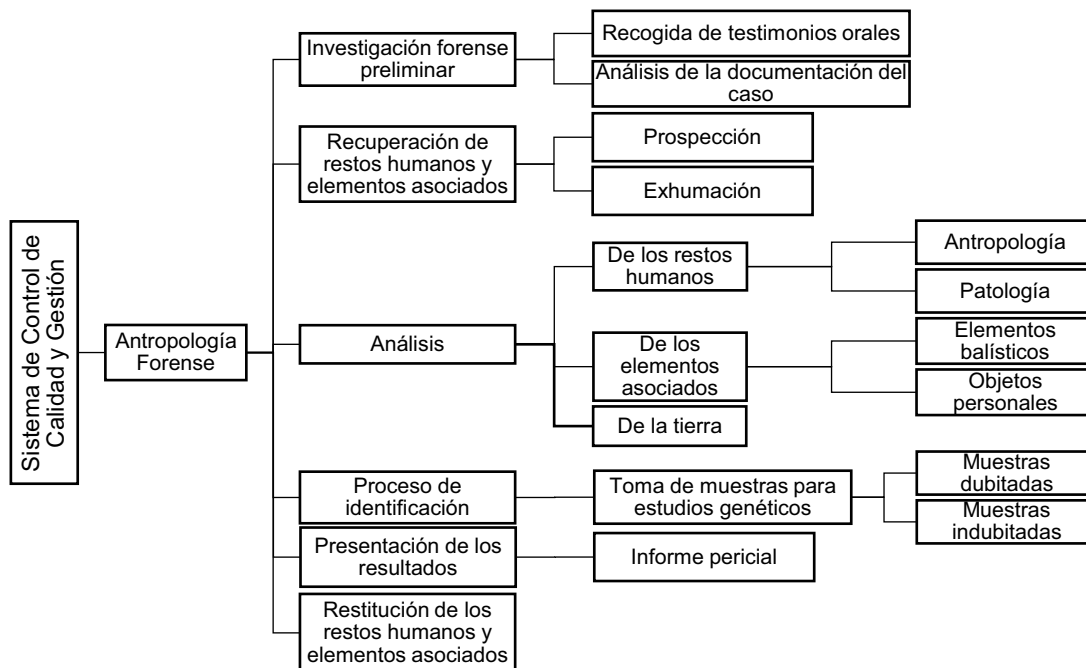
Sistema de Control de Calidad y Gestión

Antropología Forense

Investigación forense preliminar

Recogida de testimonios orales

Análisis de la documentación del caso

Recuperación de restos humanos y elementos asociados

Prospección

Exhumación

Análisis

De los restos humanos

Antropología

Patología

De los elementos asociados

Elementos balísticos

Objetos personales

De la tierra

Proceso de identificación

Toma de muestras para estudios genéticos

Muestras dubitadas

Muestras indubitadas

Presentación de los resultados

Informe pericial

Restitución de los restos humanos y elementos asociados